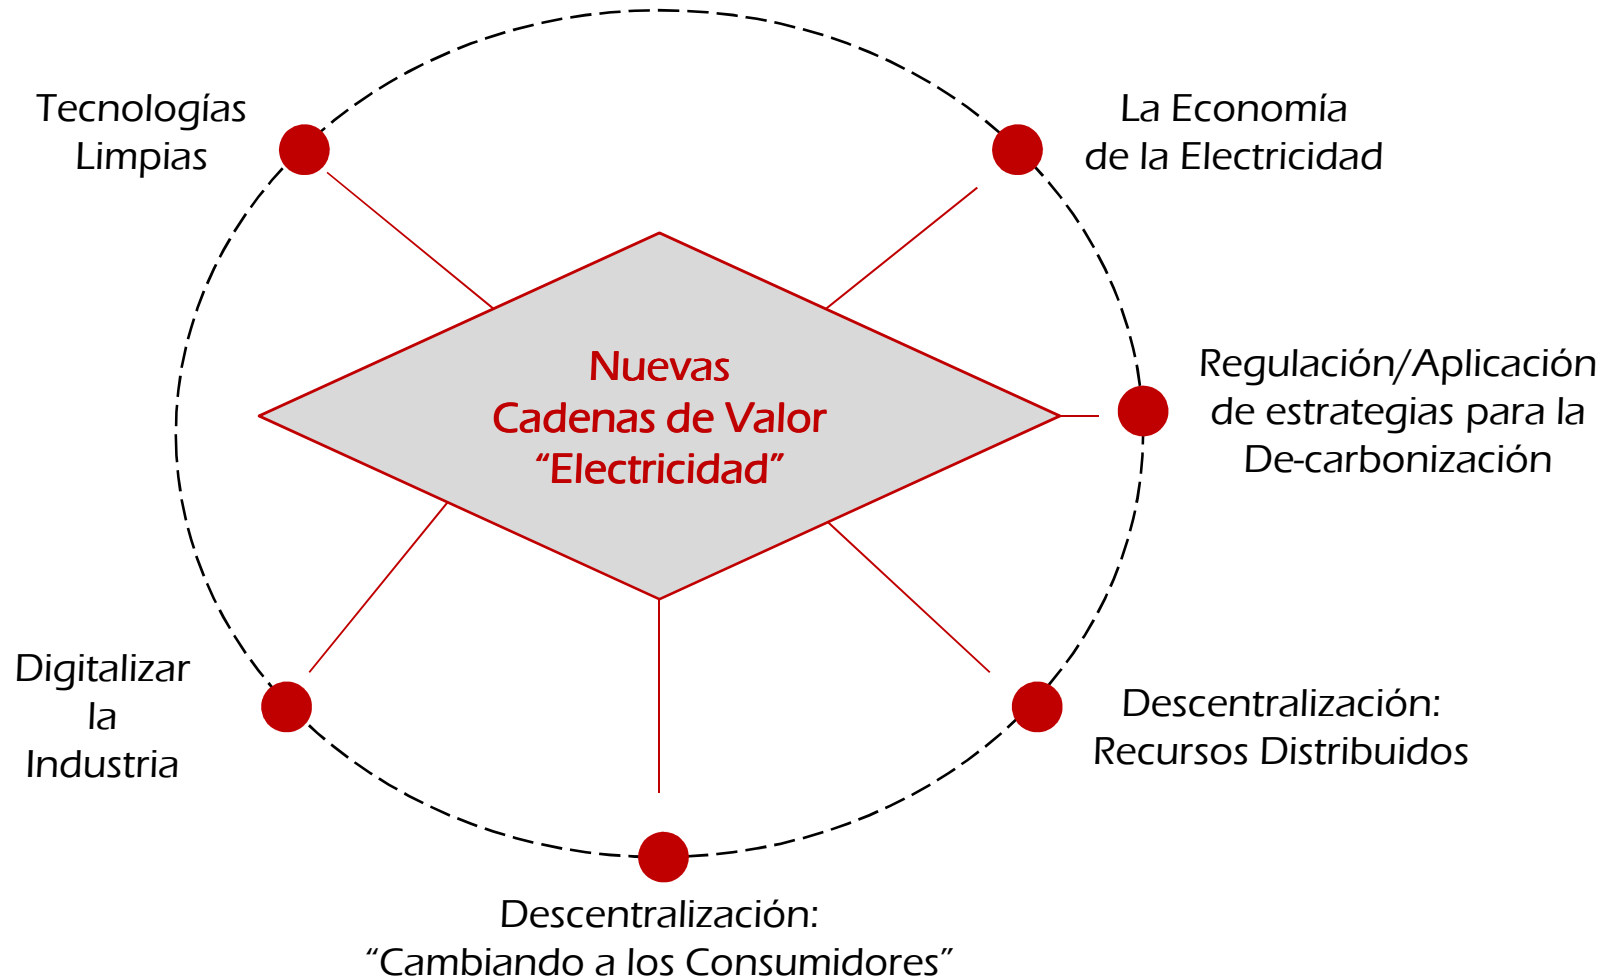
Tecnologías Limpias

La Economía de la Electricidad

Nuevas Cadenas de Valor “Electricidad”

Regulación/Aplicación de estrategias para la De-carbonización

Digitalizar la Industria

Descentralización: Recursos Distribuidos

Descentralización: “Cambiando a los Consumidores”